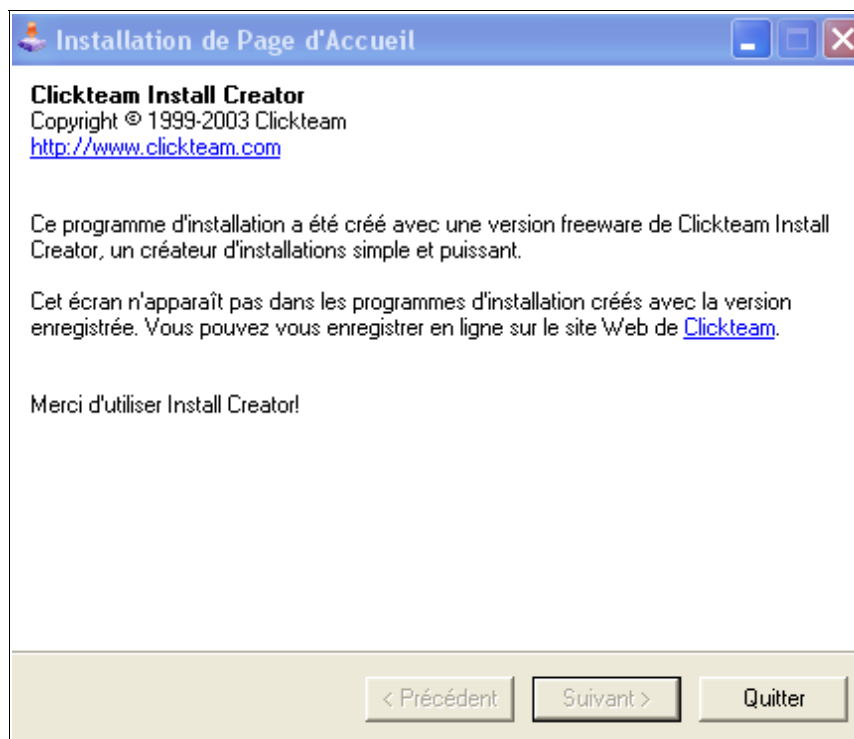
Installation de Page d'Accueil

Clickteam Install Creator
Copyright © 1999-2003 Clickteam
http://www.clickteam.com

Ce programme d'installation a été créé avec une version freeware de Clickteam Install Creator, un créateur d'installations simple et puissant.

Cet écran n'apparaît pas dans les programmes d'installation créés avec la version enregistrée. Vous pouvez vous enregistrer en ligne sur le site Web de Clickteam.

Merci d'utiliser Install Creator!

< Précédent
Suivant >
Quitter